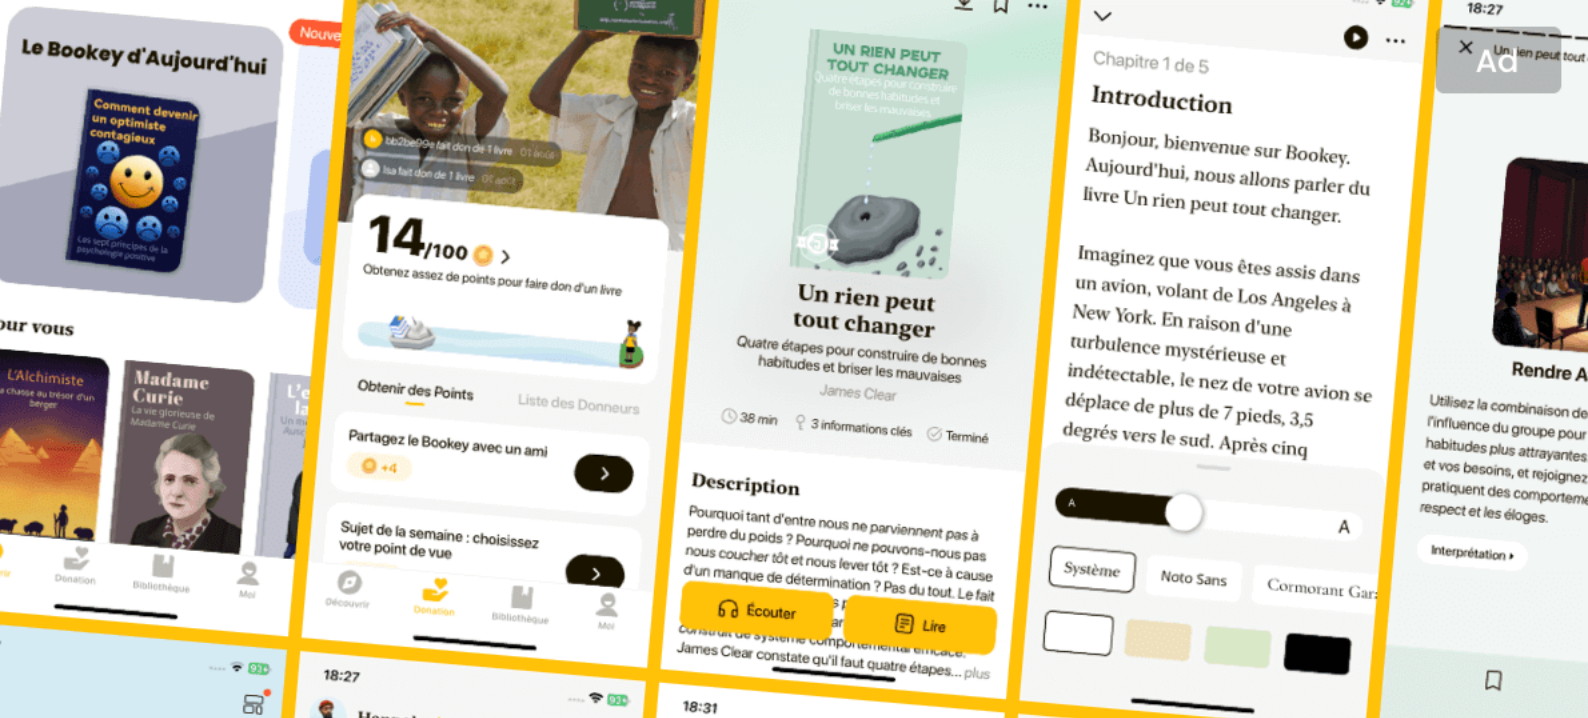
Le Bookey d'Aujourd'hui

Comment devenir un optimiste contagieux

Les sept principes de la psychologie positive

Nouve

our vous

L'Alchimiste

La chasse au trésor d'un berger

Madame Curie

La vie glorieuse de Madame Curie

L'e

la

Donation

Bibliothèque

Moi

bb2be99e fait don de 1 livre 01 août

lisa fait don de 1 livre 01 août

14/100 >

Obtenez assez de points pour faire don d'un livre

Obtenir des Points

Liste des Donneurs

Partagez le Bookey avec un ami

+4

Sujet de la semaine : choisissez votre point de vue

Découvrir

Donation

Bibliothèque

Moi

18:27

UN RIEN PEUT TOUT CHANGER

Quatre étapes pour construire de bonnes habitudes et briser les mauvaises

Un rien peut tout changer

Quatre étapes pour construire de bonnes habitudes et briser les mauvaises

James Clear

38 min

3 informations clés

Terminé

Description

Pourquoi tant d'entre nous ne parviennent pas à perdre du poids ? Pourquoi ne pouvons-nous pas nous coucher tôt et nous lever tôt ? Est-ce à cause d'un manque de détermination ? Pas du tout. Le fait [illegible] construit de système comportemental efficace. James Clear constate qu'il faut quatre étapes... plus

Écouter

Lire

18:31

Chapitre 1 de 5

Introduction

Bonjour, bienvenue sur Bookey. Aujourd'hui, nous allons parler du livre Un rien peut tout changer.

Imaginez que vous êtes assis dans un avion, volant de Los Angeles à New York. En raison d'une turbulence mystérieuse et indétectable, le nez de votre avion se déplace de plus de 7 pieds, 3,5 degrés vers le sud. Après cinq

A

A

Système

Noto Sans

Cormorant Gar

18:27

Ad

Un rien peut tout

Rendre A

Utilisez la combinaison de l'influence du groupe pour habitudes plus attrayantes et vos besoins, et rejoignez pratiquent des comporteme respect et les éloges.

Interprétation ›